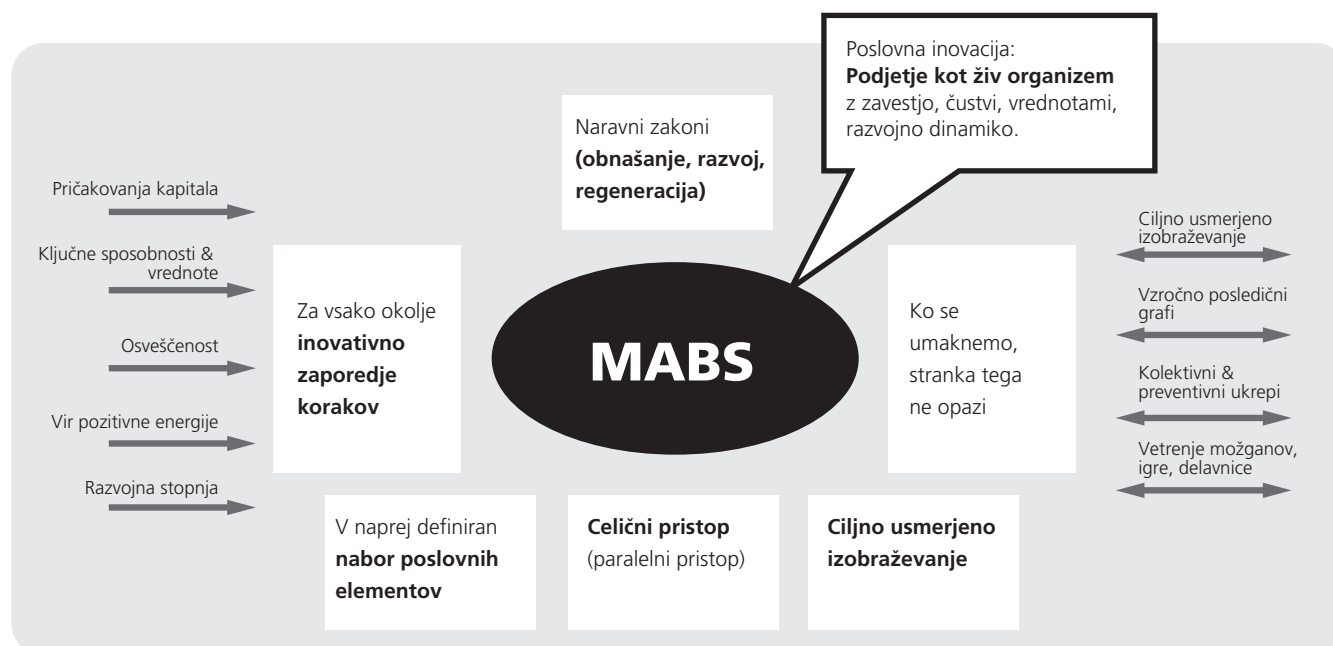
Poslovna inovacija:
**Podjetje kot živ organizem** z zavestjo, čustvi, vrednotami, razvojno dinamiko.

Naravni zakoni **(obnašanje, razvoj, regeneracija)**

Pričakovanja kapitala

Ključne sposobnosti & vrednote

Osveščenost

Vir pozitivne energije

Razvojna stopnja

Za vsako okolje **inovativno zaporedje korakov**

MABS

Ko se umaknemo, stranka tega ne opazi

Ciljno usmerjeno izobraževanje

Vzročno posledični grafi

Kolektivni & preventivni ukrepi

Vetrenje možganov, igre, delavnice

V naprej definiran **nabor poslovnih elementov**

**Celični pristop** (paralelni pristop)

**Ciljno usmerjeno izobraževanje**